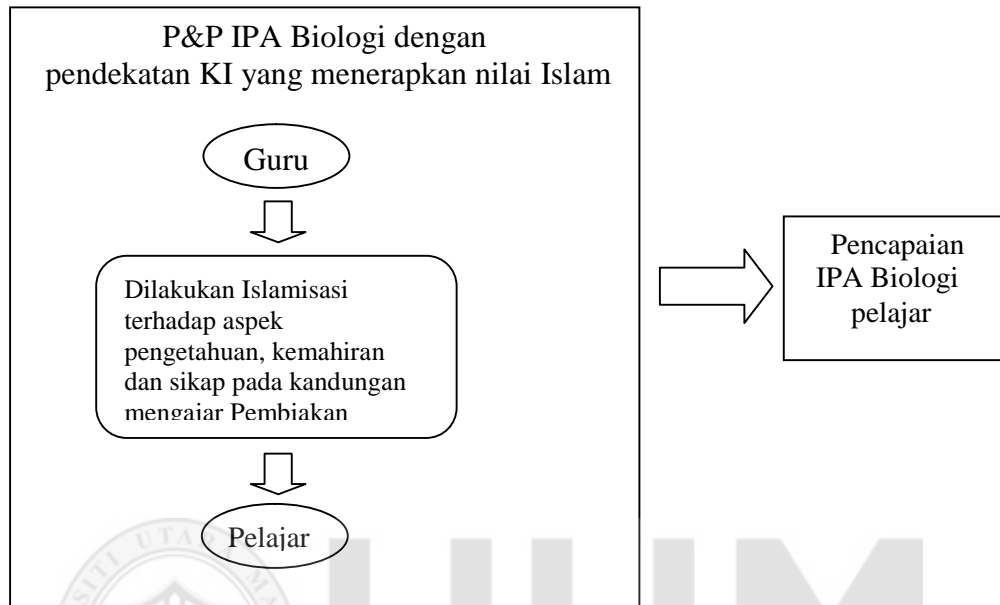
P&P IPA Biologi dengan pendekatan KI yang menerapkan nilai Islam

Guru

Dilakukan Islamisasi terhadap aspek pengetahuan, kemahiran dan sikap pada kandungan mengajar Pembiakan

Pelajar

Pencapaian IPA Biologi pelajar

UTARA